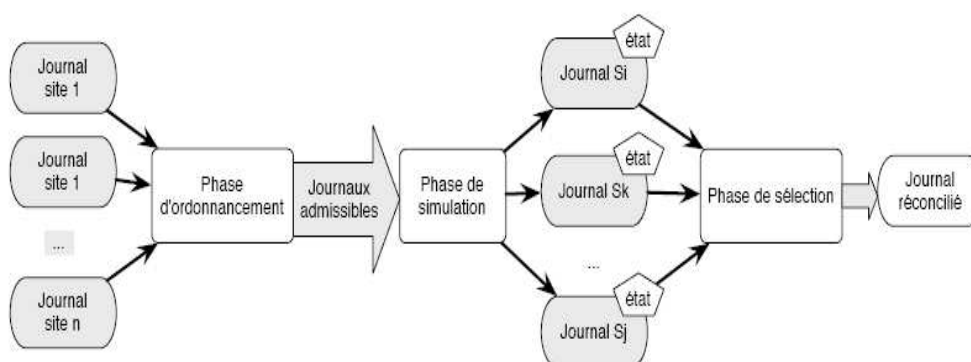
Journal site 1

Journal site 1

...

Journal site n

Phase d'ordonnancement

Journaux admissibles

Phase de simulation

état

Journal Si

état

Journal Sk

...

état

Journal Sj

Phase de sélection

Journal réconcilié